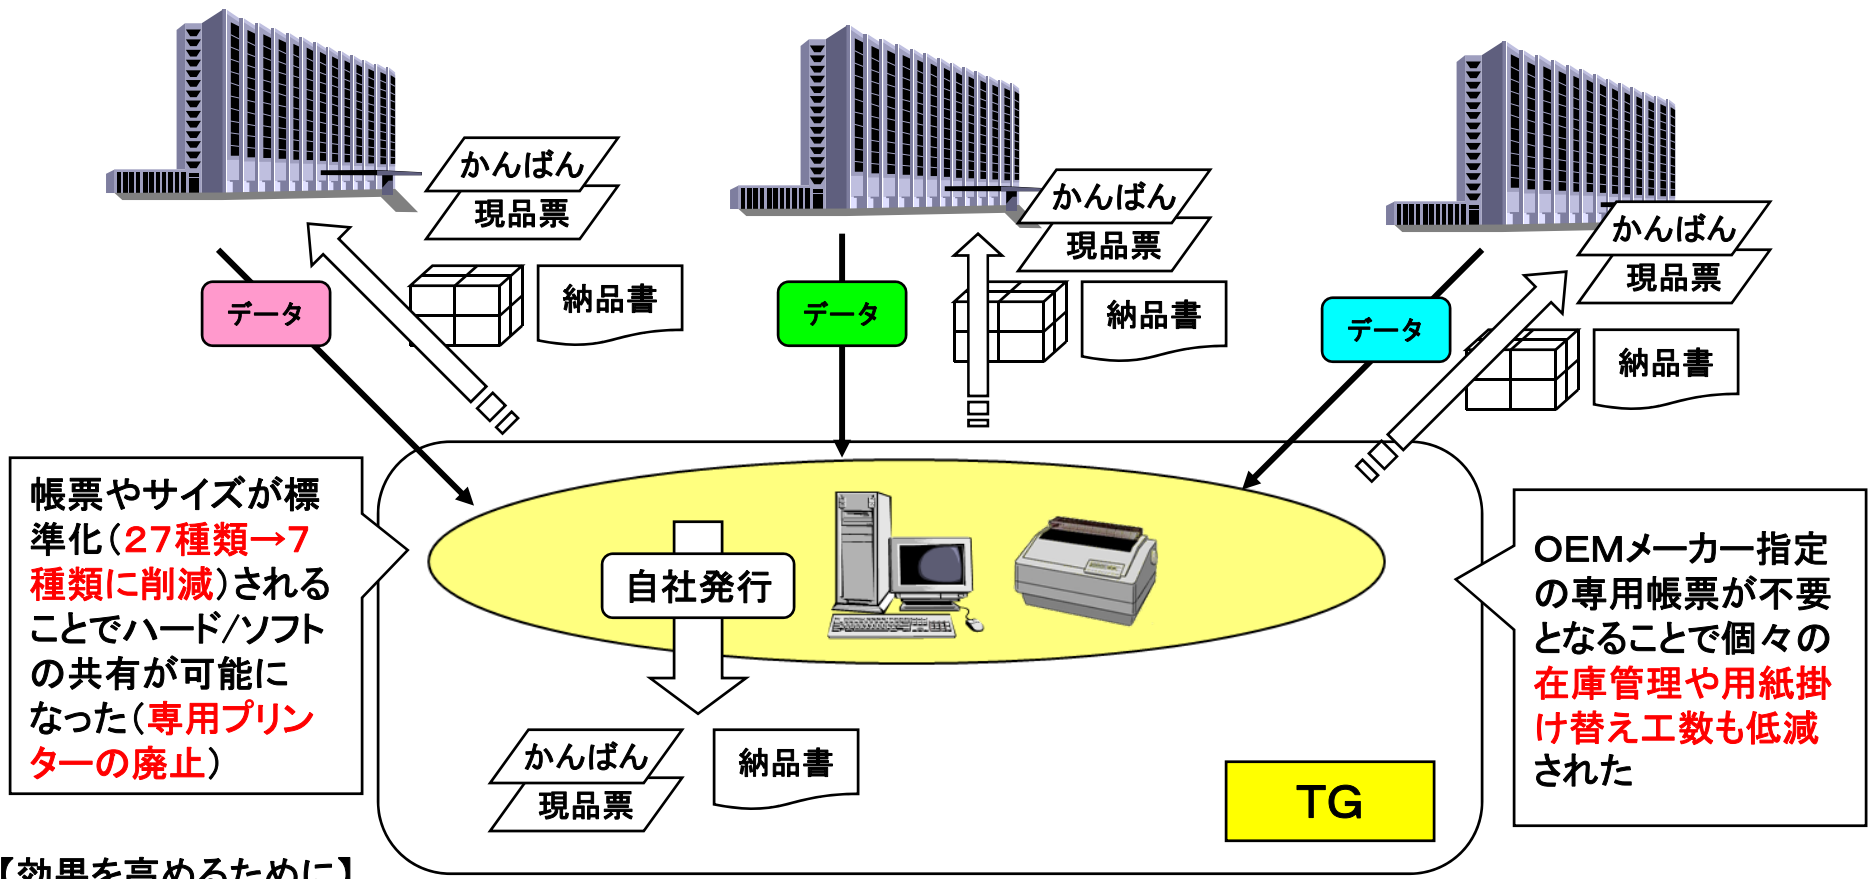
かんばん
現品票
納品書
データ

かんばん
現品票
納品書
データ

かんばん
現品票
納品書
データ

帳票やサイズが標準化（27種類→7種類に削減）されることでハード/ソフトの共有が可能になった（専用プリンターの廃止）

自社発行

かんばん
現品票
納品書

TG

OEMメーカー指定の専用帳票が不要となることで個々の在庫管理や用紙掛け替え工数も低減された

【効果を高めるために】